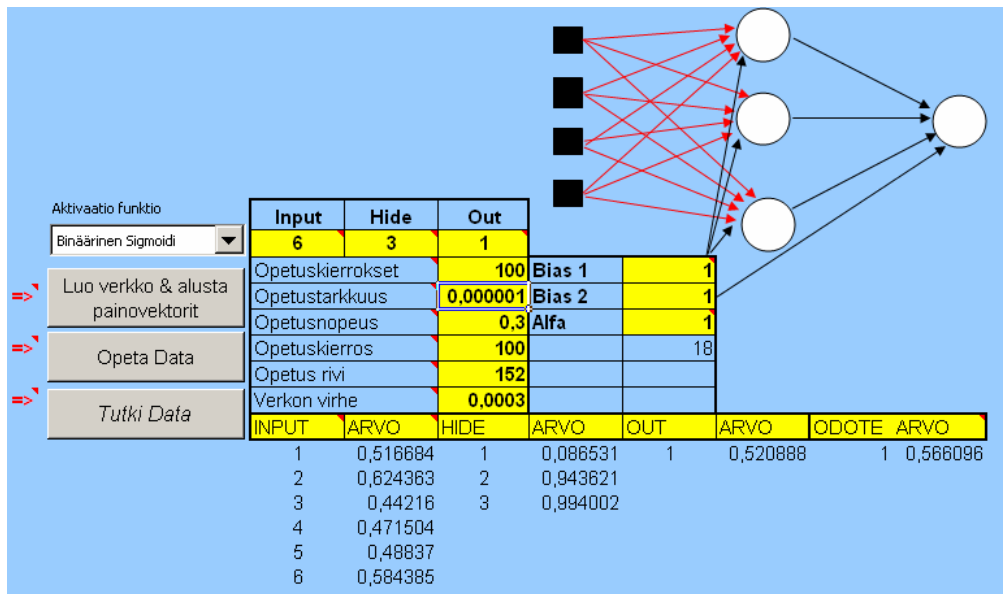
Aktivaatio funktio

Binäärinen Sigmoidi

=> Luo verkko & alusta painovektorit

=> Opeta Data

=> Tutki Data

| Input | Hide | Out |
|---|---|---|
| 6 | 3 | 1 |

| | | | |
|---|---|---|---|
| Opetuskierrokset | 100 | Bias 1 | 1 |
| Opetustarkkuus | 0,000001 | Bias 2 | 1 |
| Opetusnopeus | 0,3 | Alfa | 1 |
| Opetuskierros | 100 | | 18 |
| Opetus rivi | 152 | | |
| Verkon virhe | 0,0003 | | |

| INPUT | ARVO | HIDE | ARVO | OUT | ARVO | ODOTE | ARVO |
|---|---|---|---|---|---|---|---|
| 1 | 0,516684 | 1 | 0,086531 | 1 | 0,520888 | 1 | 0,566096 |
| 2 | 0,624363 | 2 | 0,943621 | | | | |
| 3 | 0,44216 | 3 | 0,994002 | | | | |
| 4 | 0,471504 | | | | | | |
| 5 | 0,48837 | | | | | | |
| 6 | 0,584385 | | | | | | |